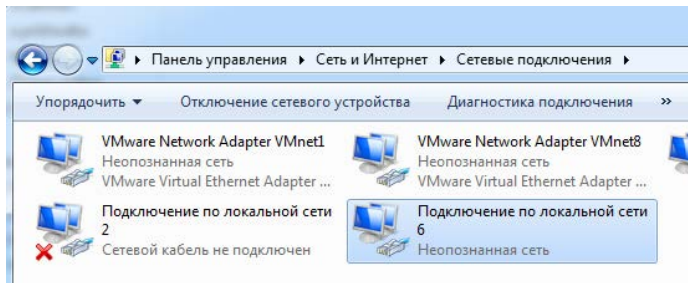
▸ Панель управления ▸ Сеть и Интернет ▸ Сетевые подключения ▸

Упорядочить ▾ Отключение сетевого устройства Диагностика подключения »

VMware Network Adapter VMnet1
Неопознанная сеть
VMware Virtual Ethernet Adapter ...

VMware Network Adapter VMnet8
Неопознанная сеть
VMware Virtual Ethernet Adapter ...

Подключение по локальной сети 2
Сетевой кабель не подключен

Подключение по локальной сети 6
Неопознанная сеть